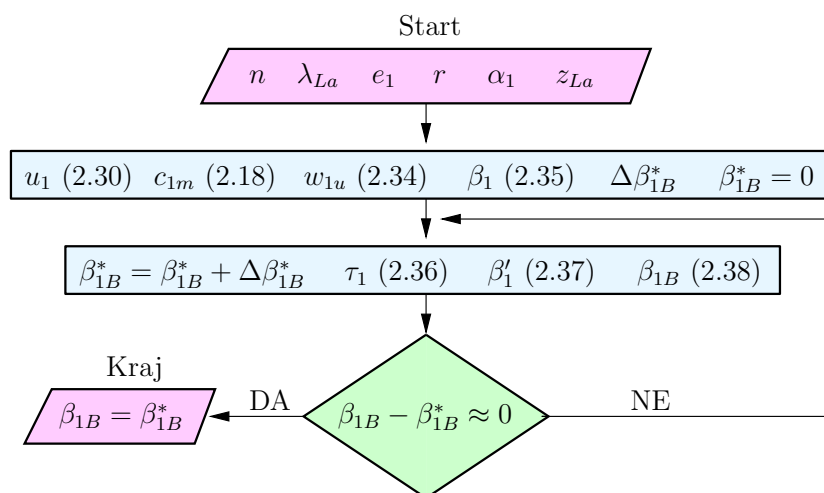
Start

$n$ $\lambda_{La}$ $e_1$ $r$ $\alpha_1$ $z_{La}$

$u_1$ (2.30) $c_{1m}$ (2.18) $w_{1u}$ (2.34) $\beta_1$ (2.35) $\Delta\beta^*_{1B}$ $\beta^*_{1B} = 0$

$\beta^*_{1B} = \beta^*_{1B} + \Delta\beta^*_{1B}$ $\tau_1$ (2.36) $\beta'_1$ (2.37) $\beta_{1B}$ (2.38)

Kraj

$\beta_{1B} = \beta^*_{1B}$

DA

$\beta_{1B} - \beta^*_{1B} \approx 0$

NE